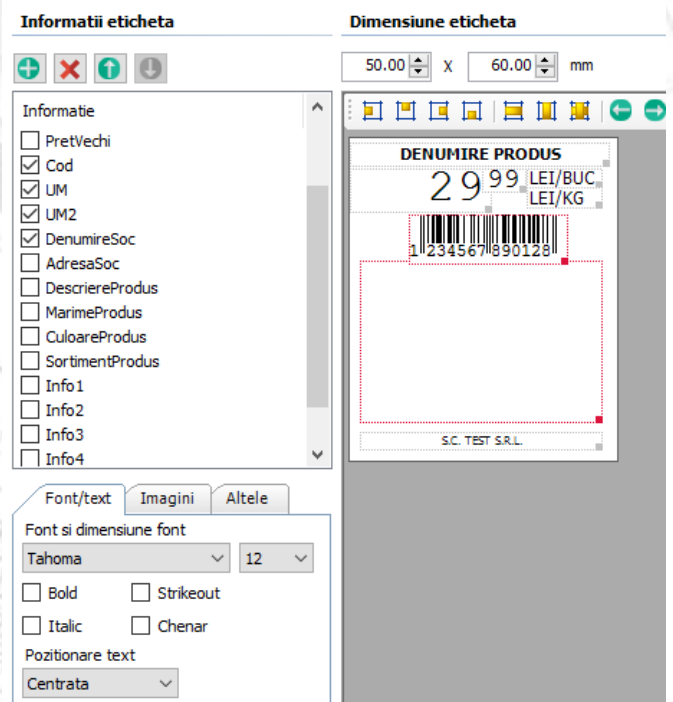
Informatii eticheta

Informatie

PretVechi

Cod

UM

UM2

DenumireSoc

AdresaSoc

DescriereProdus

MarimeProdus

CuloareProdus

SortimentProdus

Info1

Info2

Info3

Info4

Font/text

Imagini

Altele

Font si dimensiune font

Tahoma

12

Bold

Strikeout

Italic

Chenar

Pozitionare text

Centrata

Dimensiune eticheta

50.00

X

60.00

mm

DENUMIRE PRODUS

29 99

LEI/BUC

LEI/KG

1 234567 890128

S.C. TEST S.R.L.